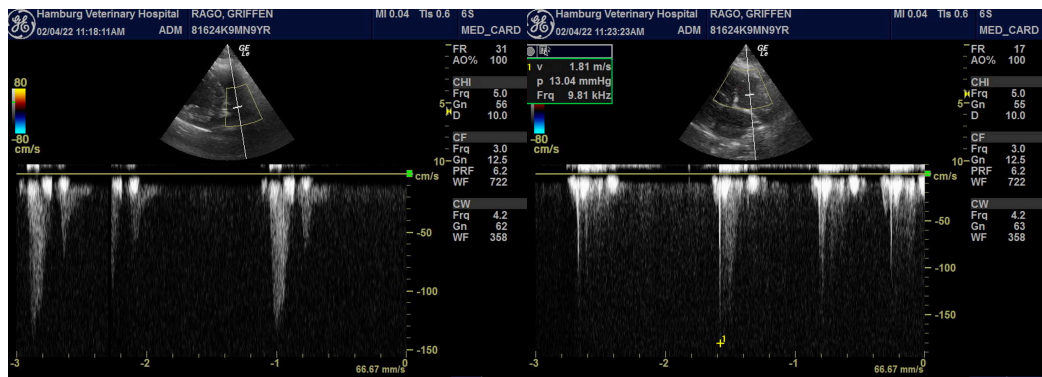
Hamburg Veterinary Hospital RAGO, GRIFFEN MI 0.04 TIs 0.6 6S
02/04/22 11:18:11AM ADM 81624K9MN9YR MED_CARD

GE
FR 31
AO% 100
80
-80
cm/s
CHI
Frq 5.0
Gn 56
5
D 10.0
CF
Frq 3.0
10
Gn 12.5
PRF 6.2
WF 722
cm/s
CW
Frq 4.2
Gn 62
WF 358
-50
-100
-150
-3 -2 -1 0
66.67 mm/s

Hamburg Veterinary Hospital RAGO, GRIFFEN MI 0.04 TIs 0.6 6S
02/04/22 11:23:23AM ADM 81624K9MN9YR MED_CARD

1 v 1.81 m/s
p 13.04 mmHg
Frq 9.81 kHz
GE
FR 17
AO% 100
-80
cm/s
CHI
Frq 5.0
Gn 55
5
D 10.0
CF
Frq 3.0
10
Gn 12.5
PRF 6.2
WF 722
cm/s
CW
Frq 4.2
Gn 63
WF 358
-50
-100
-150
1
-3 -2 -1 0
66.67 mm/s